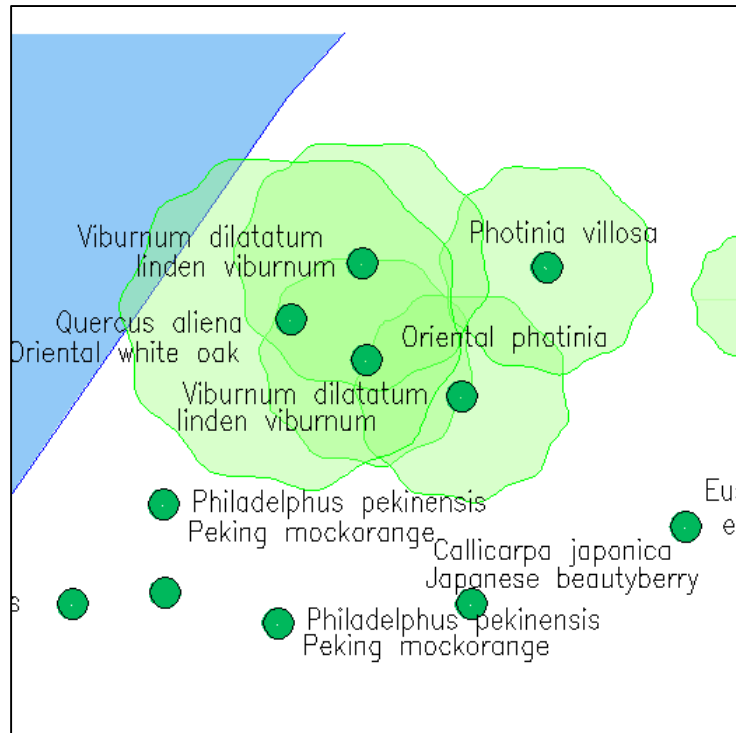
Viburnum dilatatum
linden viburnum

Photinia villosa

Quercus aliena
Oriental white oak

Oriental photinia

Viburnum dilatatum
linden viburnum

Philadelphus pekinensis
Peking mockorange

Eu
e

Callicarpa japonica
Japanese beautyberry

s

Philadelphus pekinensis
Peking mockorange